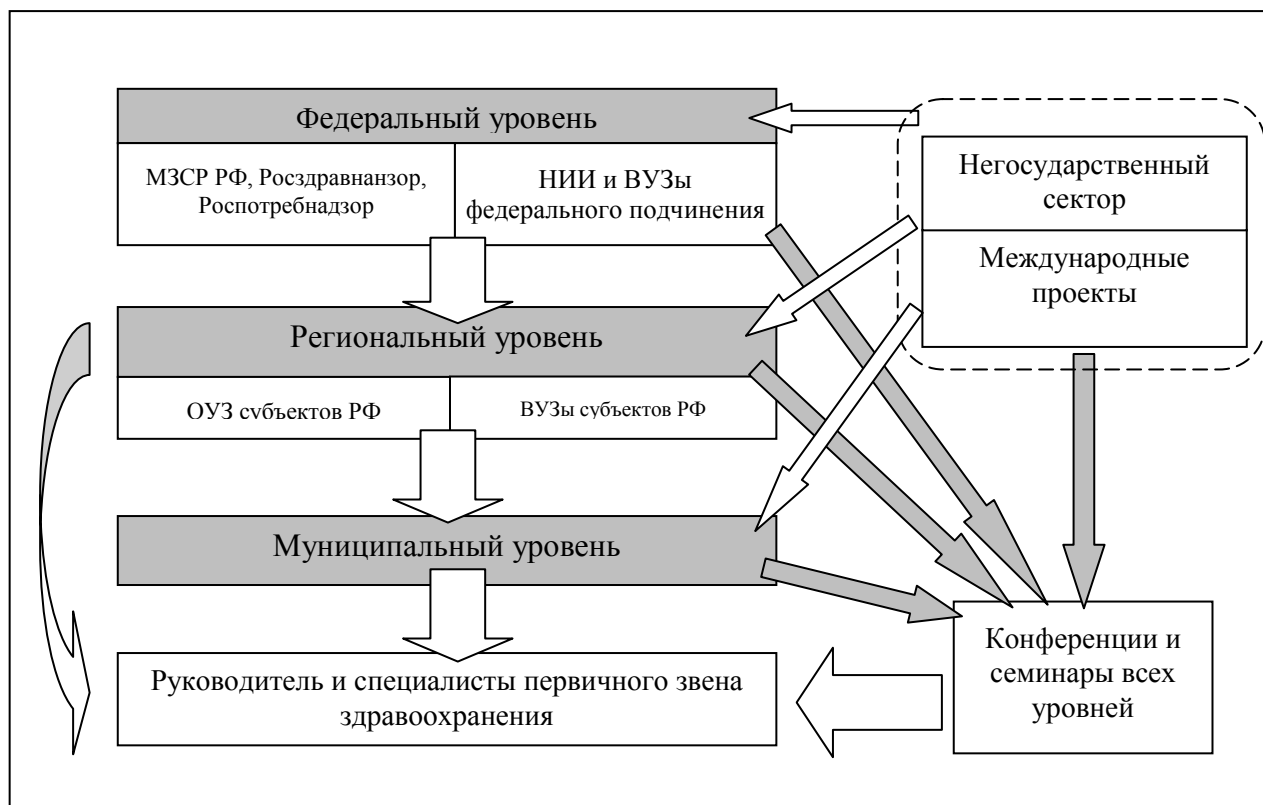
Федеральный уровень

МЗСР РФ, Росздравнанзор, Роспотребнадзор

НИИ и ВУЗы федерального подчинения

Негосударственный сектор

Международные проекты

Региональный уровень

ОУЗ субъектов РФ

ВУЗы субъектов РФ

Муниципальный уровень

Конференции и семинары всех уровней

Руководитель и специалисты первичного звена здравоохранения